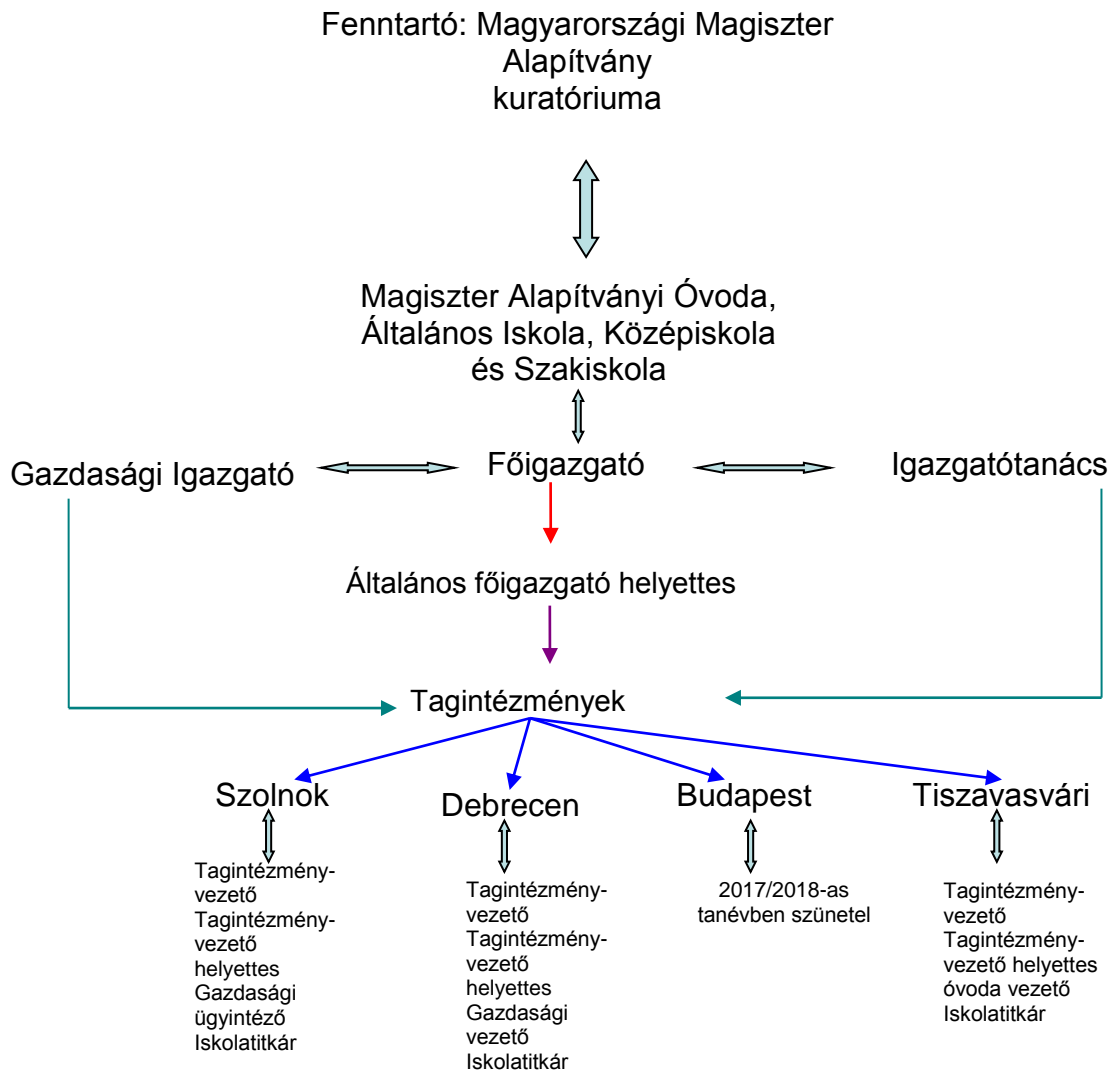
Fenntartó: Magyarországi Magiszter Alapítvány kuratóriuma

Magiszter Alapítványi Óvoda, Általános Iskola, Középiskola és Szakiskola

Gazdasági Igazgató

Főigazgató

Igazgatótanács

Általános főigazgató helyettes

Tagintézmények

Szolnok

Tagintézmény-vezető
Tagintézmény-vezető helyettes
Gazdasági ügyintéző
Iskolatitkár

Debrecen

Tagintézmény-vezető
Tagintézmény-vezető helyettes
Gazdasági vezető
Iskolatitkár

Budapest

2017/2018-as tanévben szünetel

Tiszavasvári

Tagintézmény-vezető
Tagintézmény-vezető helyettes
óvoda vezető
Iskolatitkár